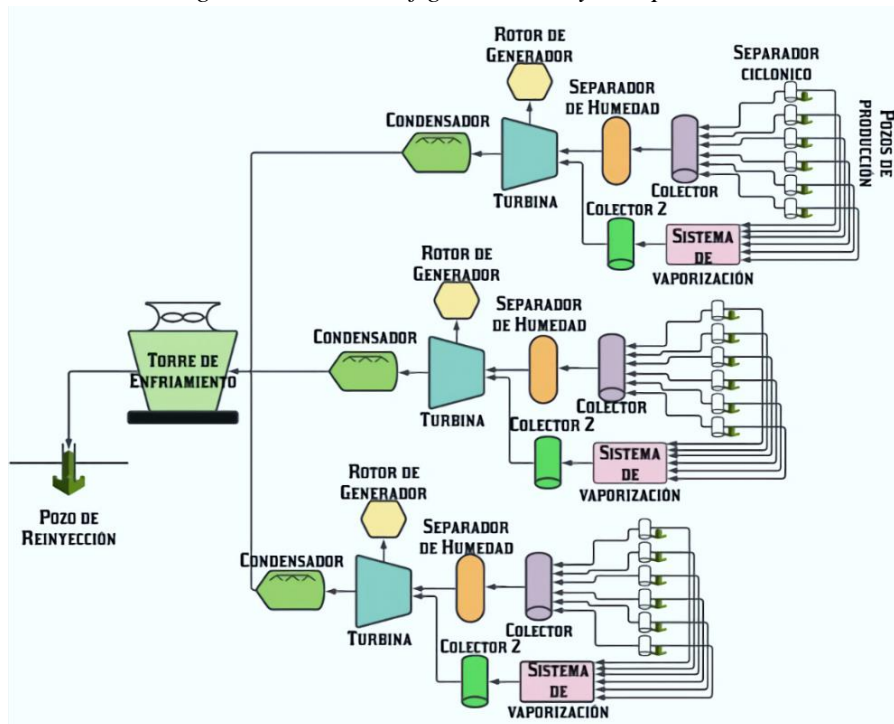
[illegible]

Rotor de Generador

Separador de Humedad

Separador ciclonico

Pozos de producción

Condensador

Turbina

Colector

Colector 2

Sistema de vaporización

Rotor de Generador

Separador de Humedad

Torre de Enfriamiento

Condensador

Turbina

Colector

Colector 2

Sistema de vaporización

Pozo de Reinyección

Rotor de Generador

Separador de Humedad

Condensador

Turbina

Colector

Colector 2

Sistema de vaporización